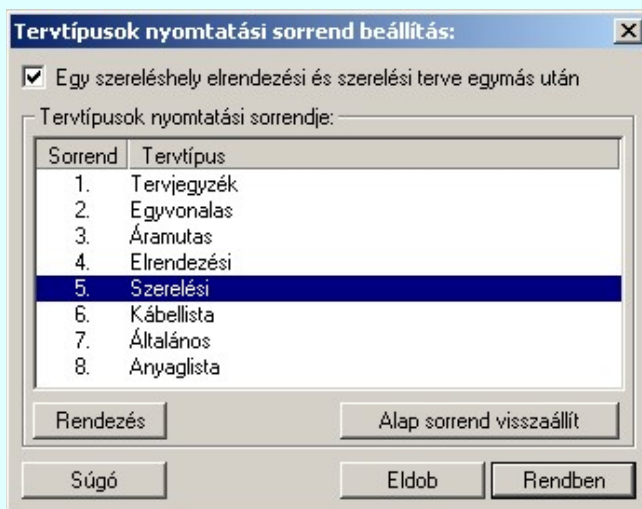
Tervtípusok nyomtatási sorrend beállítás:

☑ Egy szereléshely elrendezési és szerelési terve egymás után

Tervtípusok nyomtatási sorrendje:

| Sorrend | Tervtípus |
|---|---|
| 1. | Tervjegyzék |
| 2. | Egyvonalas |
| 3. | Áramutas |
| 4. | Elrendezési |
| 5. | Szerelési |
| 6. | Kábellista |
| 7. | Általános |
| 8. | Anyaglista |

Rendezés

Alap sorrend visszaállít

Súgó

Eldob

Rendben